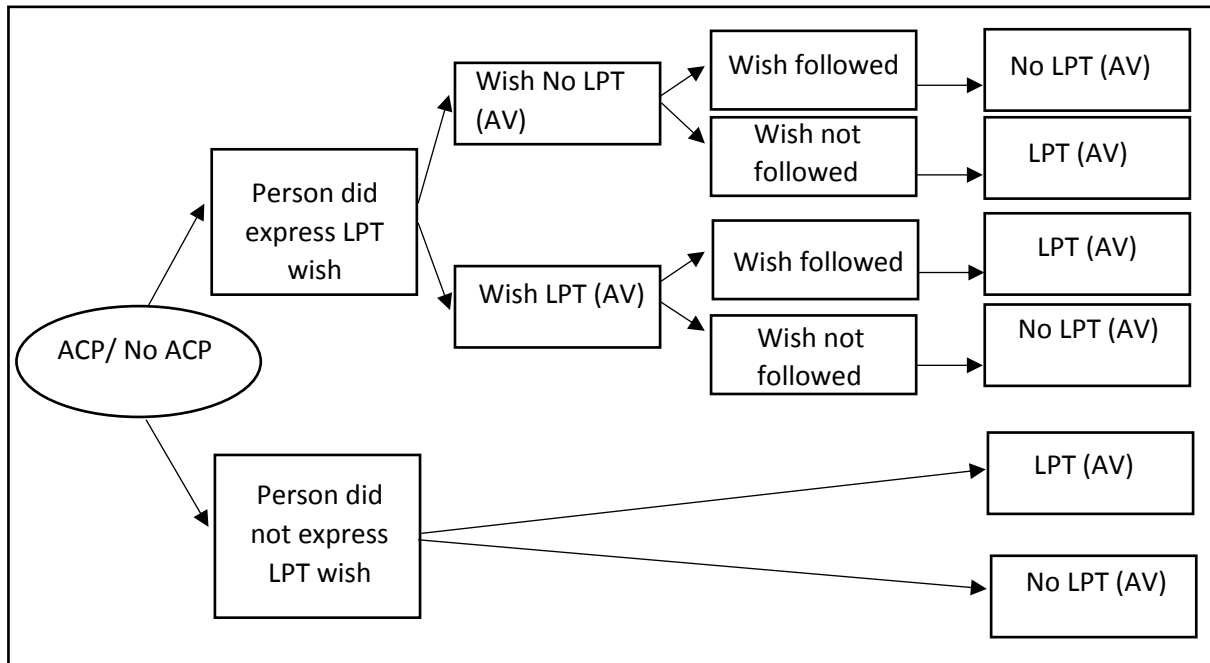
ACP/ No ACP

Person did express LPT wish

Wish No LPT (AV)

Wish followed

No LPT (AV)

Wish not followed

LPT (AV)

Wish LPT (AV)

Wish followed

LPT (AV)

Wish not followed

No LPT (AV)

Person did not express LPT wish

LPT (AV)

No LPT (AV)